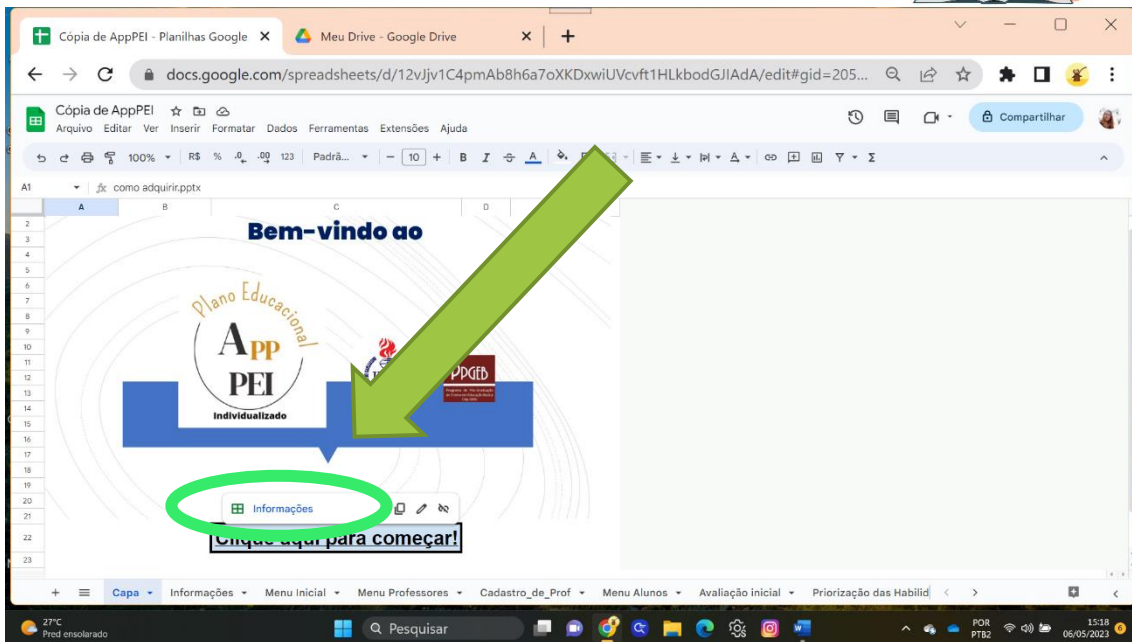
Cópia de AppPEI - Planilhas Google ×
Meu Drive - Google Drive ×
+

docs.google.com/spreadsheets/d/12vJjv1C4pmAb8h6a7oXKDxwiUVcvft1HLkbodGJIAdA/edit#gid=205...

Cópia de AppPEI
Arquivo Editar Ver Inserir Formatar Dados Ferramentas Extensões Ajuda
Compartilhar

100% R$ % .0 .00 123 Padrã... 10 B I A

A1 fx como adquirir.pptx

A B C D

Bem-vindo ao

Plano Educacional
APP
PEI
Individualizado

PPGEB

Informações

Clique aqui para começar!

+ Capa Informações Menu Inicial Menu Professores Cadastro_de_Prof Menu Alunos Avaliação inicial Priorização das Habilid

27°C
Pred ensolarado
Pesquisar
POR
PTB2
15:18
06/05/2023